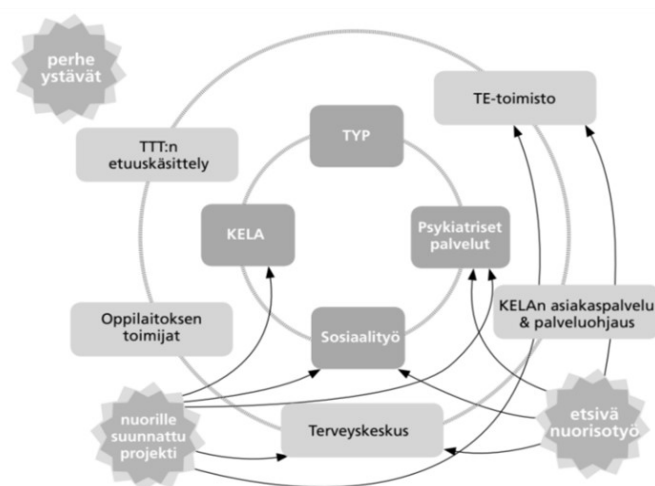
perhe ystävät

TE-toimisto

TTT:n etuuskäsittely

TYP

KELA

Psykiatriset palvelut

KELAn asiakaspalvelu & palveluohjaus

Oppilaitoksen toimijat

Sosiaalityö

nuorille suunnattu projekti

Terveyskeskus

etsivä nuorisotyö